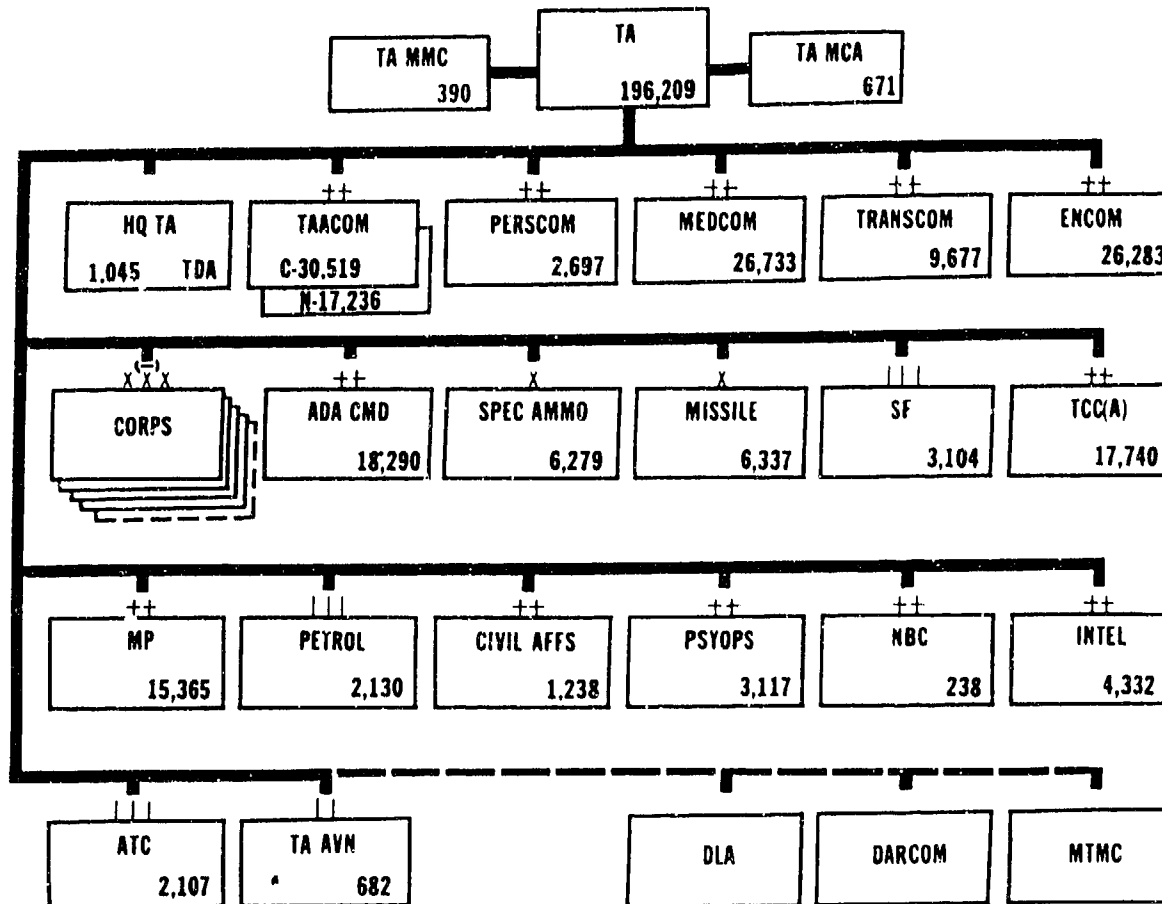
TA MMC
390

TA
196,209

TA MCA
671

HQ TA
1,045 TDA

++
TAACOM
C-30,519
N-17,236

++
PERSCOM
2,697

++
MEDCOM
26,733

++
TRANSCOM
9,677

++
ENCOM
26,283

(-)
XXX
CORPS

++
ADA CMD
18,290

X
SPEC AMMO
6,279

X
MISSILE
6,337

|||
SF
3,104

++
TCC(A)
17,740

++
MP
15,365

|||
PETROL
2,130

++
CIVIL AFFS
1,238

++
PSYOPS
3,117

++
NBC
238

++
INTEL
4,332

|||
ATC
2,107

||
TA AVN
682

DLA

DARCOM

MTMC